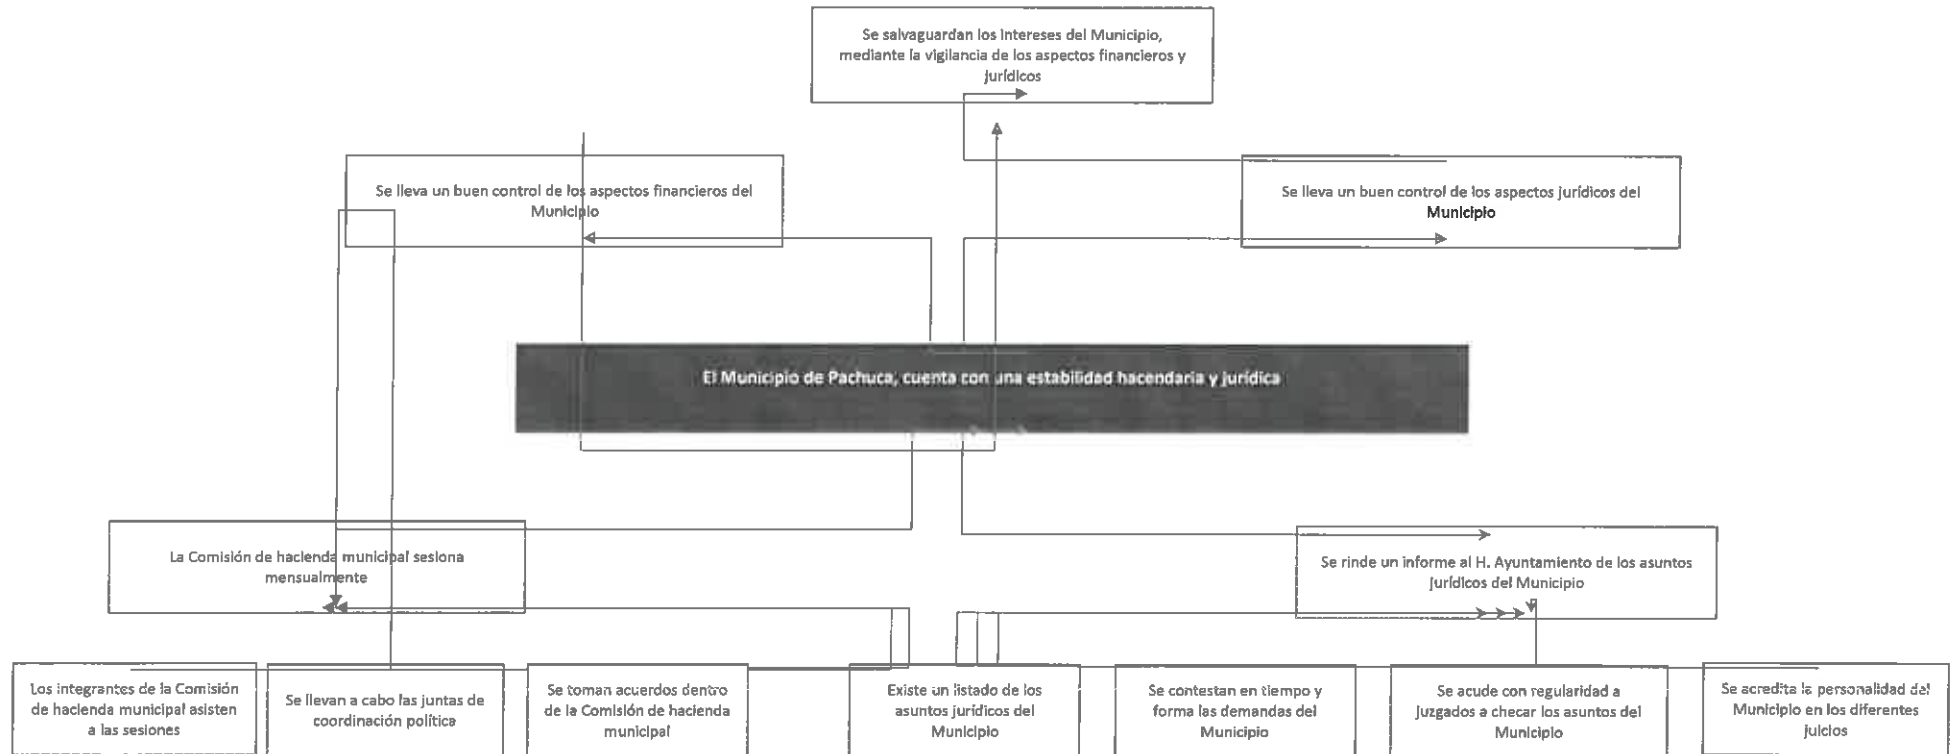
Se salvaguardan los intereses del Municipio, mediante la vigilancia de los aspectos financieros y jurídicos

Se lleva un buen control de los aspectos financieros del Municipio

Se lleva un buen control de los aspectos jurídicos del Municipio

El Municipio de Pachuca, cuenta con una estabilidad hacendaria y jurídica

La Comisión de hacienda municipal sesiona mensualmente

Se rinde un informe al H. Ayuntamiento de los asuntos jurídicos del Municipio

Los integrantes de la Comisión de hacienda municipal asisten a las sesiones

Se llevan a cabo las juntas de coordinación política

Se toman acuerdos dentro de la Comisión de hacienda municipal

Existe un listado de los asuntos jurídicos del Municipio

Se contestan en tiempo y forma las demandas del Municipio

Se acude con regularidad a juzgados a checar los asuntos del Municipio

Se acredita la personalidad del Municipio en los diferentes juicios